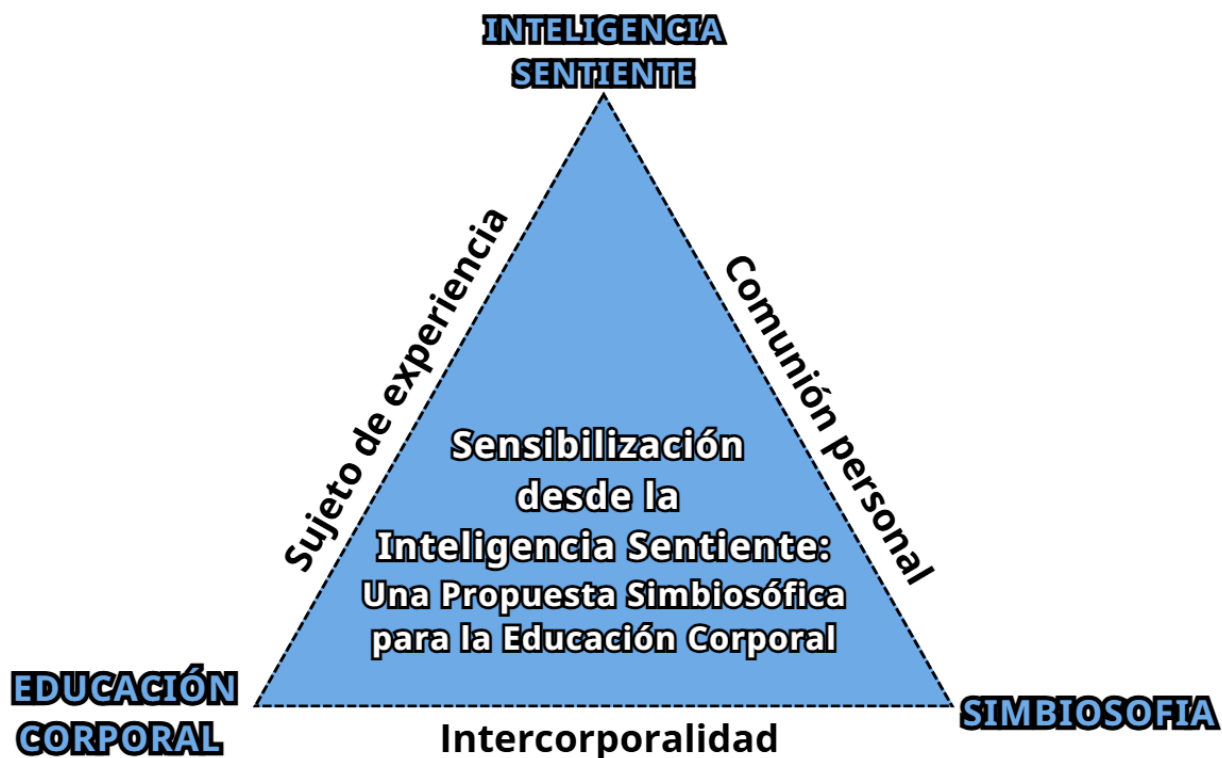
INTELIGENCIA SENTIENTE

Sujeto de experiencia

Comunión personal

Sensibilización desde la Inteligencia Sentiente:
Una Propuesta Simbiosófica para la Educación Corporal

EDUCACIÓN CORPORAL

Intercorporalidad

SIMBIOSOFIA